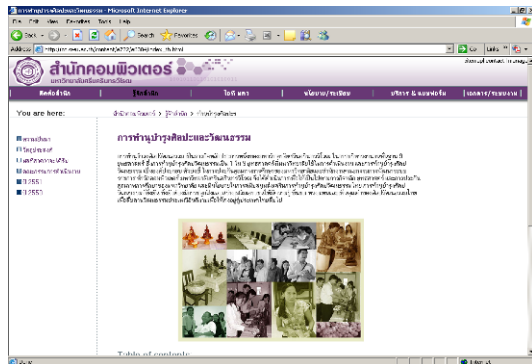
การทำนุบำรุงศิลปะและวัฒนธรรม - Microsoft Internet Explorer

File Edit View Favorites Tools Help

Back Search Favorites

Address http://

Go Links

สำนักคอมพิวเตอร์

มหาวิทยาลัยศรีนครินทรวิโรฒ

ติดต่อสำนัก | รู้จักสำนัก | ไอที เทค | ห้องบริการ | บริการ & แบบฟอร์ม | เอกสาร/ระเบียบ

You are here: สำนักคอมพิวเตอร์ > รู้จักสำนัก > การทำนุบำรุงศิลปะ

การทำนุบำรุงศิลปะและวัฒนธรรม

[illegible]

Table of contents

Done Internet